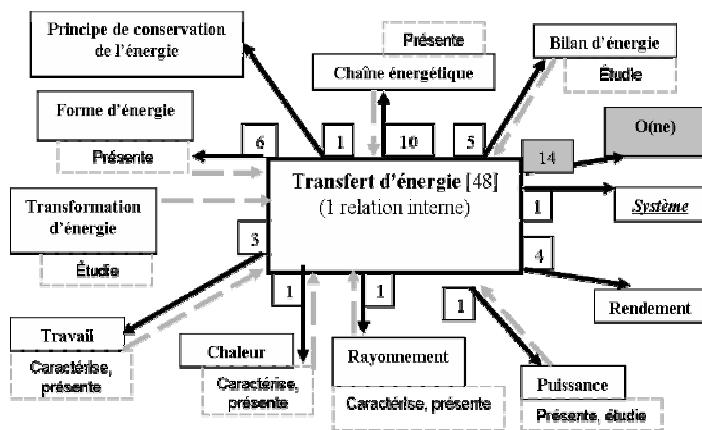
Principe de conservation de l'énergie

Présente

Chaîne énergétique

Bilan d'énergie

Étudie

Forme d'énergie

Présente

6

1

10

5

14

O(ne)

Transfert d'énergie [48]
(1 relation interne)

1

Système

Transformation d'énergie

Étudie

3

4

Rendement

1

1

1

Travail

Caractérise, présente

Chaleur

Caractérise, présente

Rayonnement

Caractérise, présente

Puissance

Présente, étudie